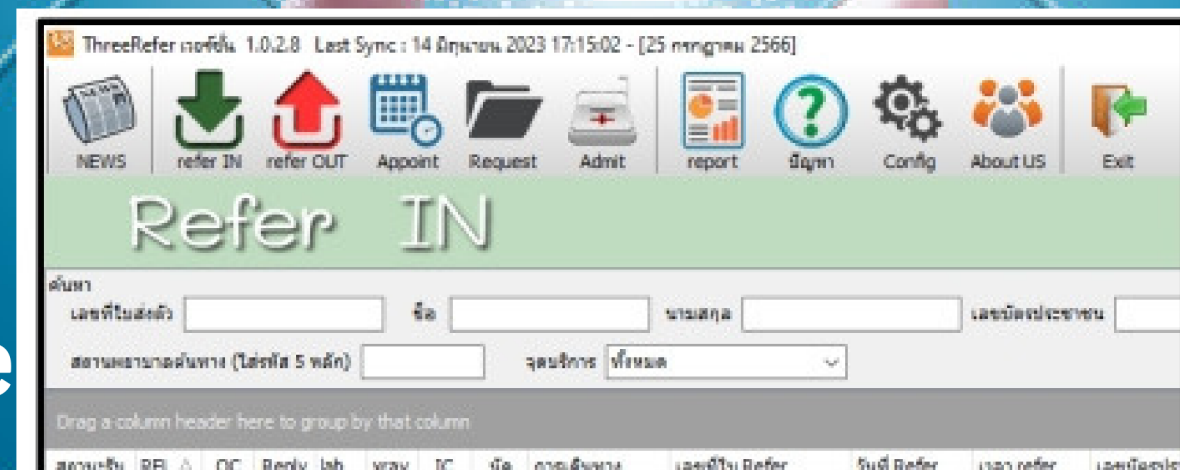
ThreeRefer เวอร์ชั่น 1.0.2.8 Last Sync : 14 มิถุนายน 2023 17:15:02 - [25 กรกฎาคม 2566]

NEWS refer IN refer OUT Appoint Request Admit report ปัญหา Config About US Exit

Refer IN

ค้นหา

เลขที่ใบส่งตัว ชื่อ นามสกุล เลขบัตรประชาชน

สถานพยาบาลต้นทาง (ใส่รหัส 5 หลัก) จุดบริการ ทั้งหมด

Drag a column header here to group by that column

สถานะรับ REL OC Reply lab xray IC นัด ภาวะต้นทาง เลขที่ใบ Refer วันที่ Refer เวลา refer เลขบัตรประ